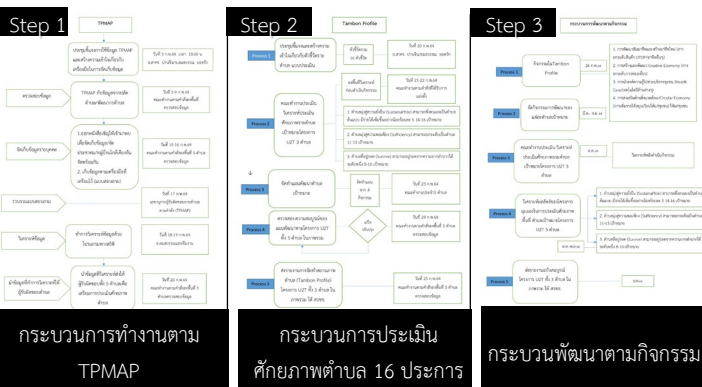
Step 1

TPMAP

ประชุมชี้แจงการใช้ข้อมูล TPMAP และสร้างความเข้าใจเกี่ยวกับเครื่องมือในการขับเคลื่อนข้อมูล

วันที่ 3 ก.พ.64 เวลา 13:00 น. ณ ศาลา บ้าน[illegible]

ตรวจสอบข้อมูล

TPMAP กำลังอยู่ระหว่างพัฒนาข้อมูลจากทีมงาน

วันที่ 3-9 ก.พ.64 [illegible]

จัดเก็บข้อมูลรายบุคคล

1.ออกพบผู้มีข้อมูลได้ตามระบบ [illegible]
2. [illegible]

วันที่ 10-16 ก.พ.64 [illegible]

รวบรวมและตรวจสอบ

วันที่ 17 ก.พ.64 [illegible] TPMAP

วิเคราะห์ข้อมูล

ทำการวิเคราะห์ข้อมูลที่ได้ในขอบเขตของพื้นที่

วันที่ 18 ก.พ.64 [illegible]

นำข้อมูลที่ได้การวิเคราะห์ให้ผู้ที่เกี่ยวข้อง

นำข้อมูลที่วิเคราะห์ส่งให้ผู้ที่เกี่ยวข้อง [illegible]

วันที่ 20 ก.พ.64 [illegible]

กระบวนการทำงานตาม TPMAP

Step 2

Tambon Profile

Process 1

ประชุมชี้แจงและสร้างความเข้าใจเกี่ยวกับตัวชี้วัดตามตำบล แบบประเมิน

ที่ตั้งโครงการ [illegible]

วันที่ 20 ก.พ.64 ณ ศาลา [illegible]

Process 2

คณะทำงานประเมินวิเคราะห์ประเมินศักยภาพตำบล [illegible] U2T 3 ด้าน

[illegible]

วันที่ 21-22 ก.พ.64 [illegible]

1. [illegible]
2. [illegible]
3. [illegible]

Process 3

จัดทำแผนศักยภาพตำบล

วันที่ 25 ก.พ.64 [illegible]

Process 4

ตรวจสอบความสมบูรณ์ของแผนศักยภาพโครงการ U2T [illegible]

ผ่าน/ไม่ผ่าน

วันที่ 28 ก.พ.64 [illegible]

Process 5

สรุปรายงานการจัดทำตามรายตำบล (Tambon Profile) โครงการ U2T ทั้ง 3 ด้าน ในภาพรวม ได้ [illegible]

วันที่ 25 ก.พ.64 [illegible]

กระบวนการประเมินศักยภาพตำบล 16 ประการ

Step 3

กระบวนการพัฒนาตามกิจกรรม

Process 1

ข้อมูลตามTambon Profile

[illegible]

Process 2

จัดกิจกรรมพัฒนาของผลิตภัณฑ์ชุมชน

Process 3

คณะทำงานประเมินวิเคราะห์ประเมินศักยภาพ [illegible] U2T 3 ด้าน

Process 4

วิเคราะห์และจัดโครงการ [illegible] U2T 3 ด้าน

Process 5

จัดการวางเป้าหมายโครงการ U2T ทั้ง 3 ด้าน ในภาพรวม ได้ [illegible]

กระบวนพัฒนาตามกิจกรรม